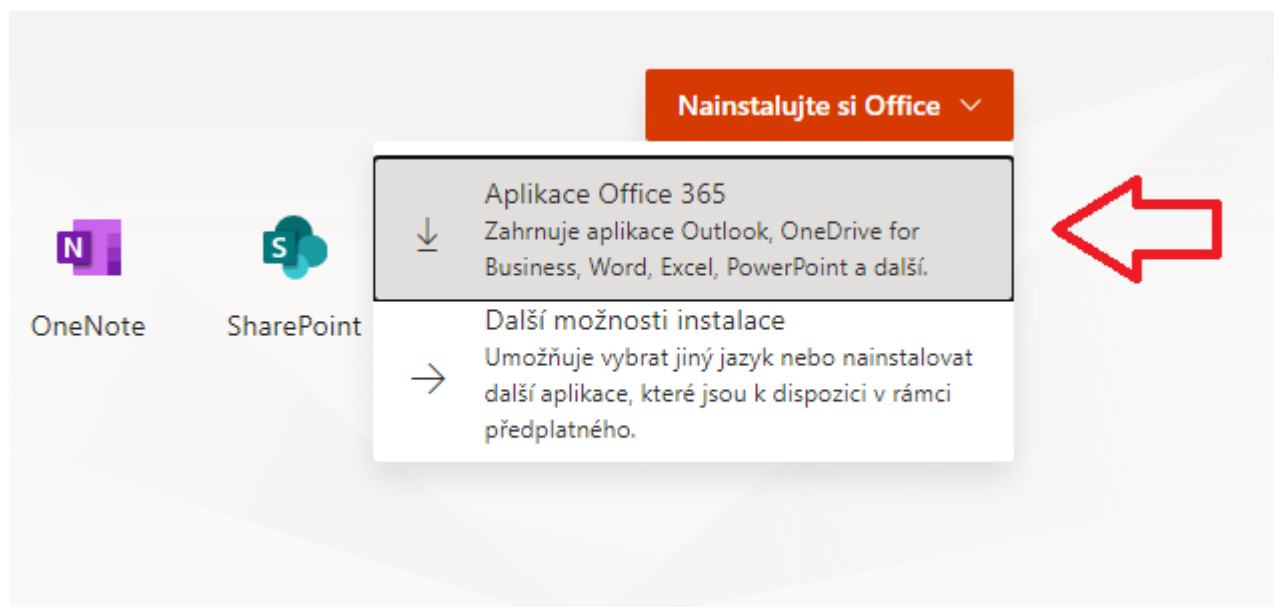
Nainstalujte si Office

N

OneNote

S

SharePoint

Aplikace Office 365
Zahrnuje aplikace Outlook, OneDrive for Business, Word, Excel, PowerPoint a další.

Další možnosti instalace
Umožňuje vybrat jiný jazyk nebo nainstalovat další aplikace, které jsou k dispozici v rámci předplatného.